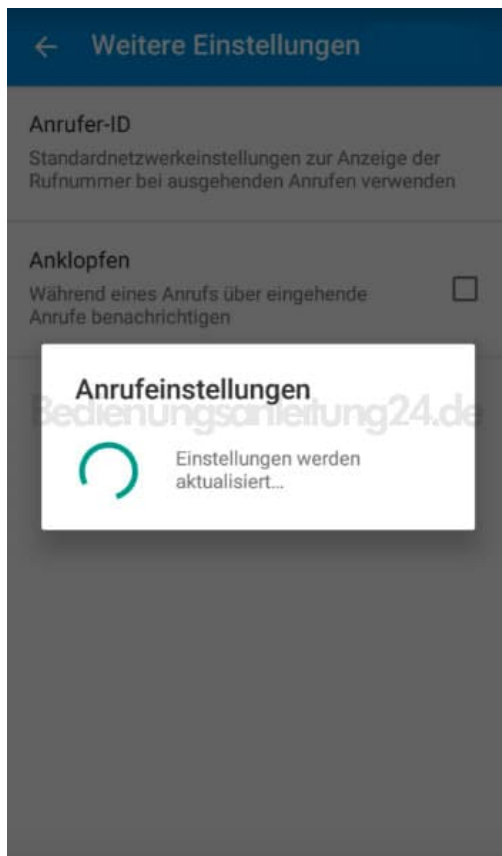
← Weitere Einstellungen

Anrufer-ID
Standardnetzwerkeinstellungen zur Anzeige der Rufnummer bei ausgehenden Anrufen verwenden

Anklopfen
Während eines Anrufs über eingehende Anrufe benachrichtigen

Anrufeinstellungen
Bedienungsanleitung24.de
Einstellungen werden aktualisiert...